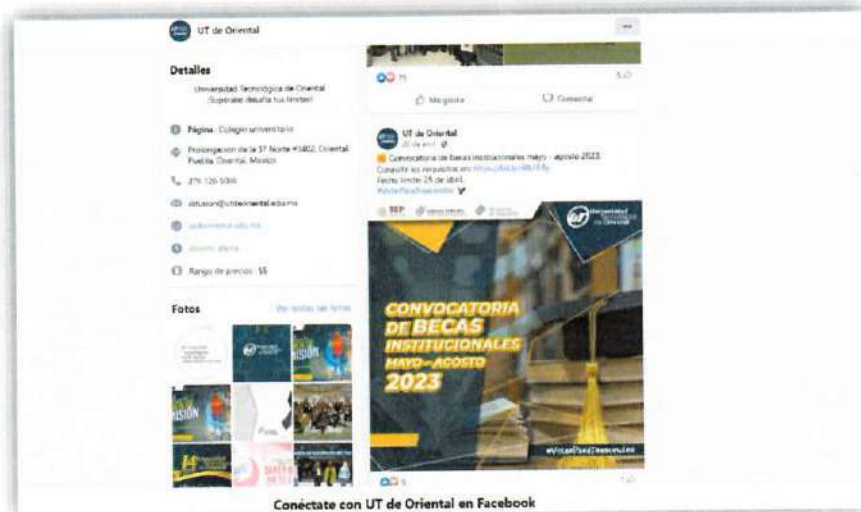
UT de Oriental

Detalles

Universidad Tecnológica de Oriental ¡Superate desafía tus límites!

Página · Colegio universitario

Prolongación de la 37 Norte #3402, Oriental, Puebla, Oriental, Mexico

279 126 5000

difusion@utdeoriental.edu.mx

utdeoriental.edu.mx

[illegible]

Rango de precios · $$

Fotos

Ver todas las fotos

Me gusta

Comentar

UT de Oriental

Convocatoria de Becas Institucionales mayo - agosto 2023. Consulta los requisitos en: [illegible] Fecha límite 28 de abril. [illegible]

SEP

CONVOCATORIA DE BECAS INSTITUCIONALES MAYO - AGOSTO 2023

Conéctate con UT de Oriental en Facebook